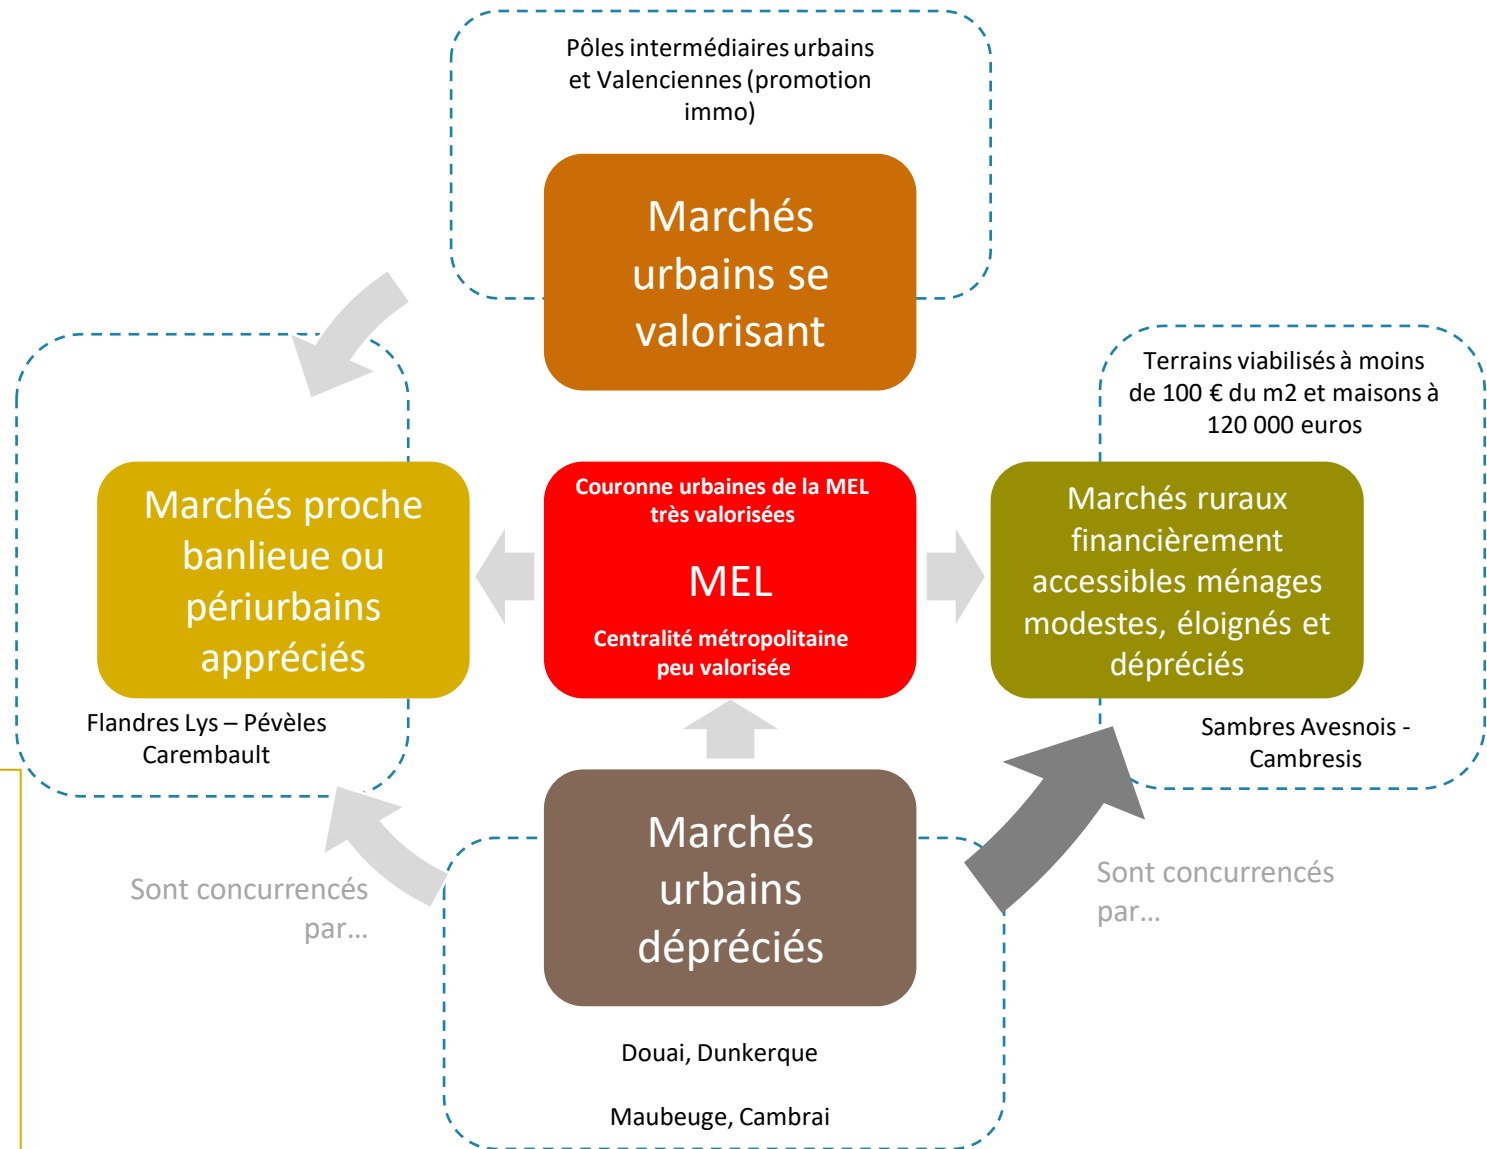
Pôles intermédiaires urbains et Valenciennes (promotion immo)

Marchés urbains se valorisant

Terrains viabilisés à moins de 100 € du m2 et maisons à 120 000 euros

Marchés proche banlieue ou périurbains appréciés

Couronne urbaines de la MEL très valorisées

MEL

Centralité métropolitaine peu valorisée

Marchés ruraux financièrement accessibles ménages modestes, éloignés et dépréciés

Flandres Lys – Pévèles Carembault

Sambres Avesnois - Cambresis

Marchés urbains dépréciés

Sont concurrencés par…

Sont concurrencés par…

Douai, Dunkerque

Maubeuge, Cambrai